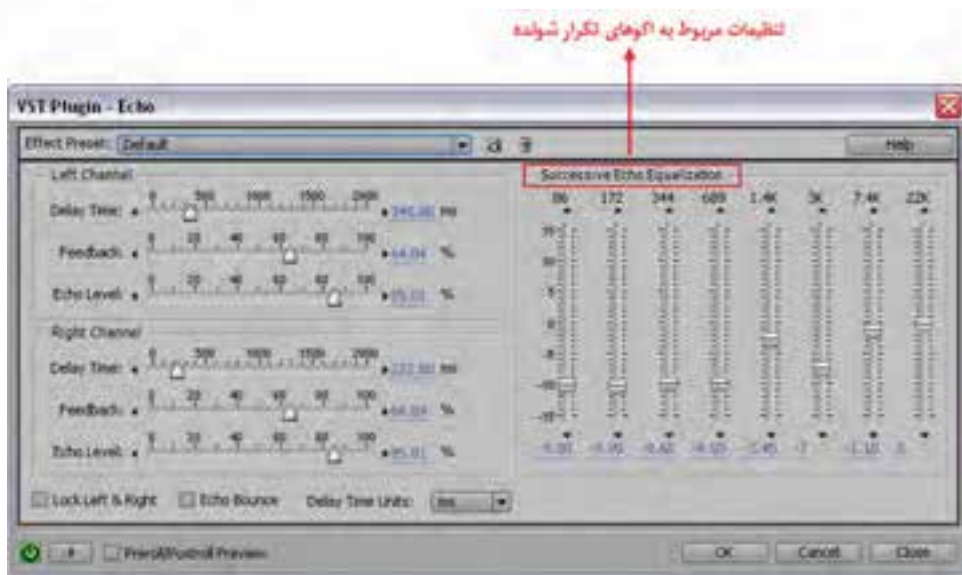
تنظیمات مربوط به اکوهای تکرار شونده

VST Plugin - Echo

Effect Preset: Default

Help

Left Channel

Delay Time: 0 500 1000 1500 2000 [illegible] ms

Feedback: 0 20 40 60 80 100 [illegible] %

Echo Level: 0 20 40 60 80 100 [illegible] %

Right Channel

Delay Time: 0 500 1000 1500 2000 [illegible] ms

Feedback: 0 20 40 60 80 100 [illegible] %

Echo Level: 0 20 40 60 80 100 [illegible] %

Successive Echo Equalization

86 172 344 689 1.4K 3K 7.4K 22K

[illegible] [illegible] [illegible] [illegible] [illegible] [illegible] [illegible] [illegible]

Lock Left & Right

Echo Bounce

Delay Time Units: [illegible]

Preroll/Postroll Preview

OK

Cancel

Close